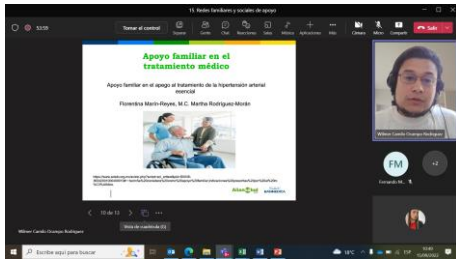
15. Redes familiares y sociales de apoyo

53:59

Tomar el control

Apoyo familiar en el tratamiento médico

Apoyo familiar en el apego al tratamiento de la hipertensión arterial esencial

Florentina Marín-Reyes, M.C. Martha Rodríguez-Morán

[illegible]

Wilmer Camilo Ocampo Rodriguez

FM

Fernando M...

+2

< 10 de 13 >

Vista de cuadrícula (G)

Wilmer Camilo Ocampo Rodriguez

Escribe aquí para buscar

18°C

ESP

10:40

15/09/2022